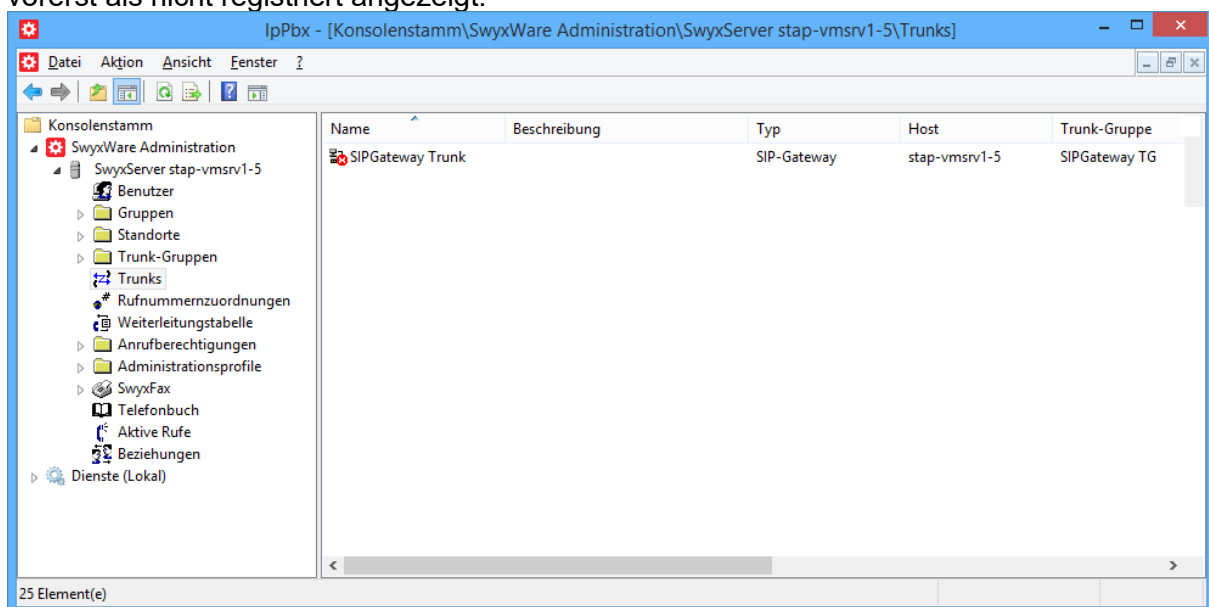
vorerst als nicht registriert angezeigt.

IpPbx - [Konsolenstamm\SwyxWare Administration\SwyxServer stap-vmsrv1-5\Trunks]

Datei Aktion Ansicht Fenster ?

Konsolenstamm
SwyxWare Administration
SwyxServer stap-vmsrv1-5
Benutzer
Gruppen
Standorte
Trunk-Gruppen
Trunks
Rufnummernzuordnungen
Weiterleitungstabelle
Anrufberechtigungen
Administrationsprofile
SwyxFax
Telefonbuch
Aktive Rufe
Beziehungen
Dienste (Lokal)

| Name | Beschreibung | Typ | Host | Trunk-Gruppe |
|---|---|---|---|---|
| SIPGateway Trunk | | SIP-Gateway | stap-vmsrv1-5 | SIPGateway TG |

25 Element(e)